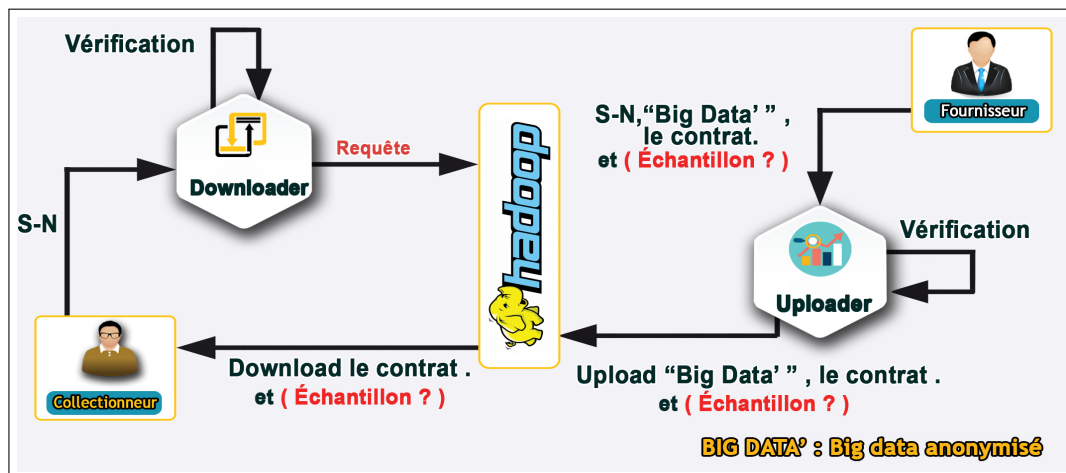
Vérification

Downloader

Requête

S-N

hadoop

S-N,“Big Data’ ” , le contrat.
et ( Échantillon ? )

Fournisseur

Vérification

Uploader

Collectionneur

Download le contrat .
et ( Échantillon ? )

Upload “Big Data’ ” , le contrat .
et ( Échantillon ? )

BIG DATA’ : Big data anonymisé